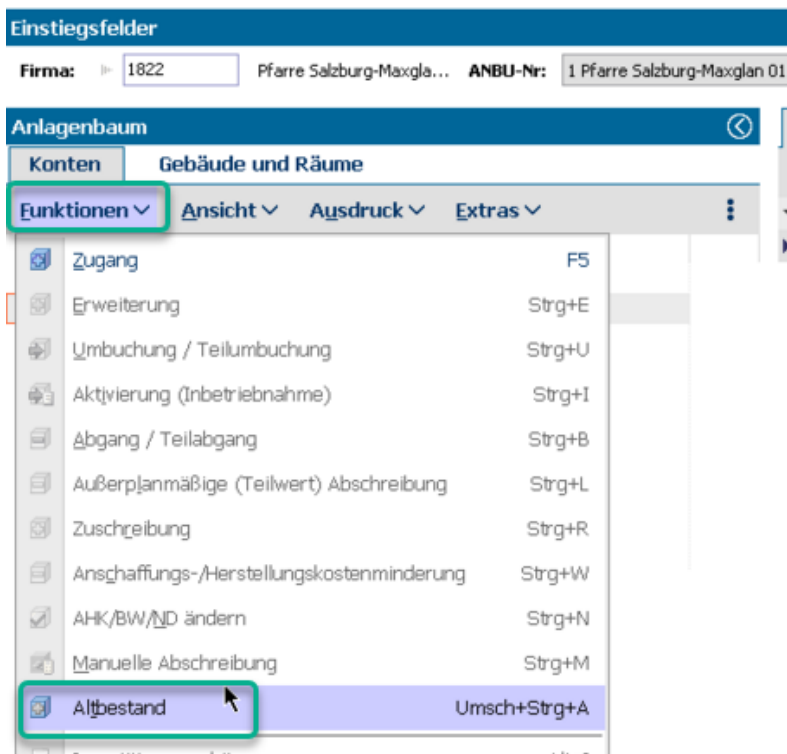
Einstiegsfelder

Firma: 1822 Pfarre Salzburg-Maxgla... ANBU-Nr: 1 Pfarre Salzburg-Maxglan 01

Anlagenbaum

Konten Gebäude und Räume

Funktionen Ansicht Ausdruck Extras

Zugang F5
Erweiterung Strg+E
Umbuchung / Teilumbuchung Strg+U
Aktivierung (Inbetriebnahme) Strg+I
Abgang / Teilabgang Strg+B
Außerplanmäßige (Teilwert) Abschreibung Strg+L
Zuschreibung Strg+R
Anschaffungs-/Herstellungskostenminderung Strg+W
AHK/BW/ND ändern Strg+N
Manuelle Abschreibung Strg+M
Altbestand Umsch+Strg+A
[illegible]